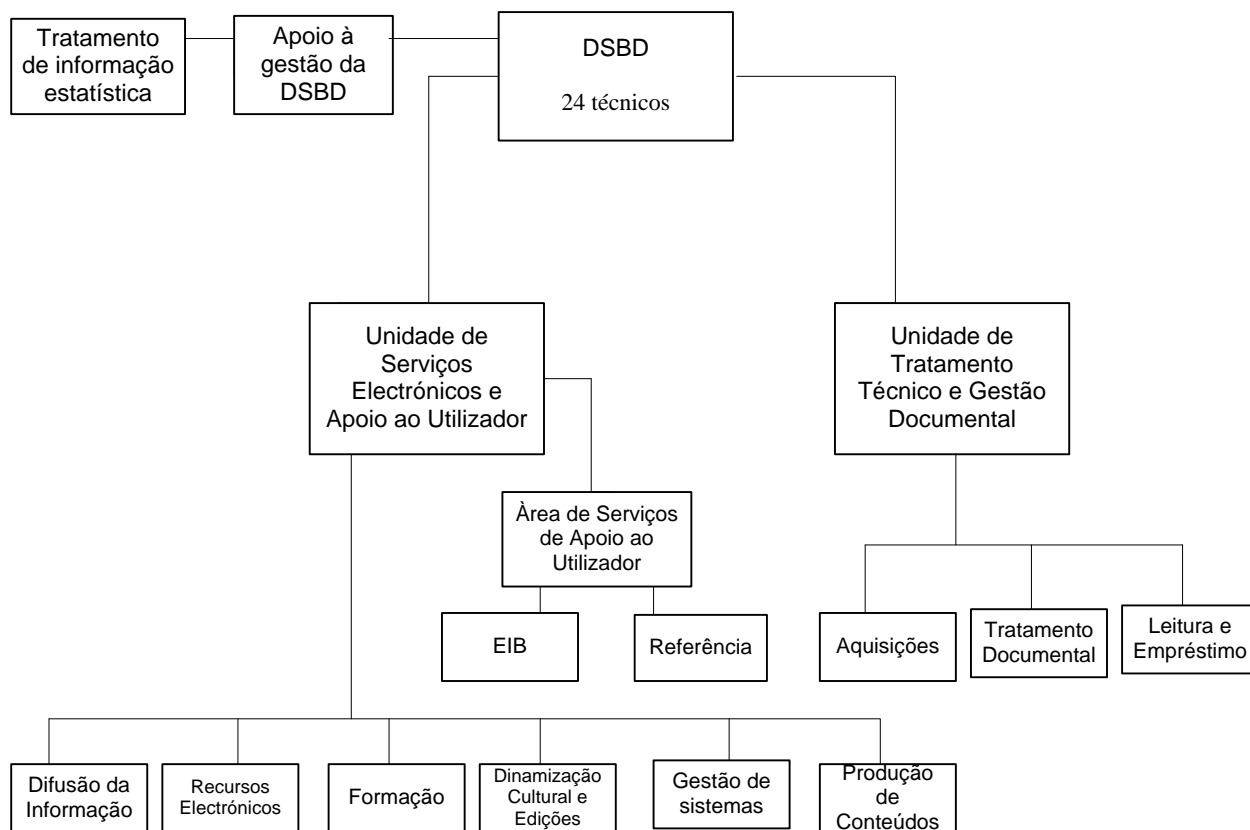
Tratamento de informação estatística

Apoio à gestão da DSBD

DSBD

24 técnicos

Unidade de Serviços Electrónicos e Apoio ao Utilizador

Unidade de Tratamento Técnico e Gestão Documental

Àrea de Serviços de Apoio ao Utilizador

EIB

Referência

Aquisições

Tratamento Documental

Leitura e Empréstimo

Difusão da Informação

Recursos Electrónicos

Formação

Dinamização Cultural e Edições

Gestão de sistemas

Produção de Conteúdos